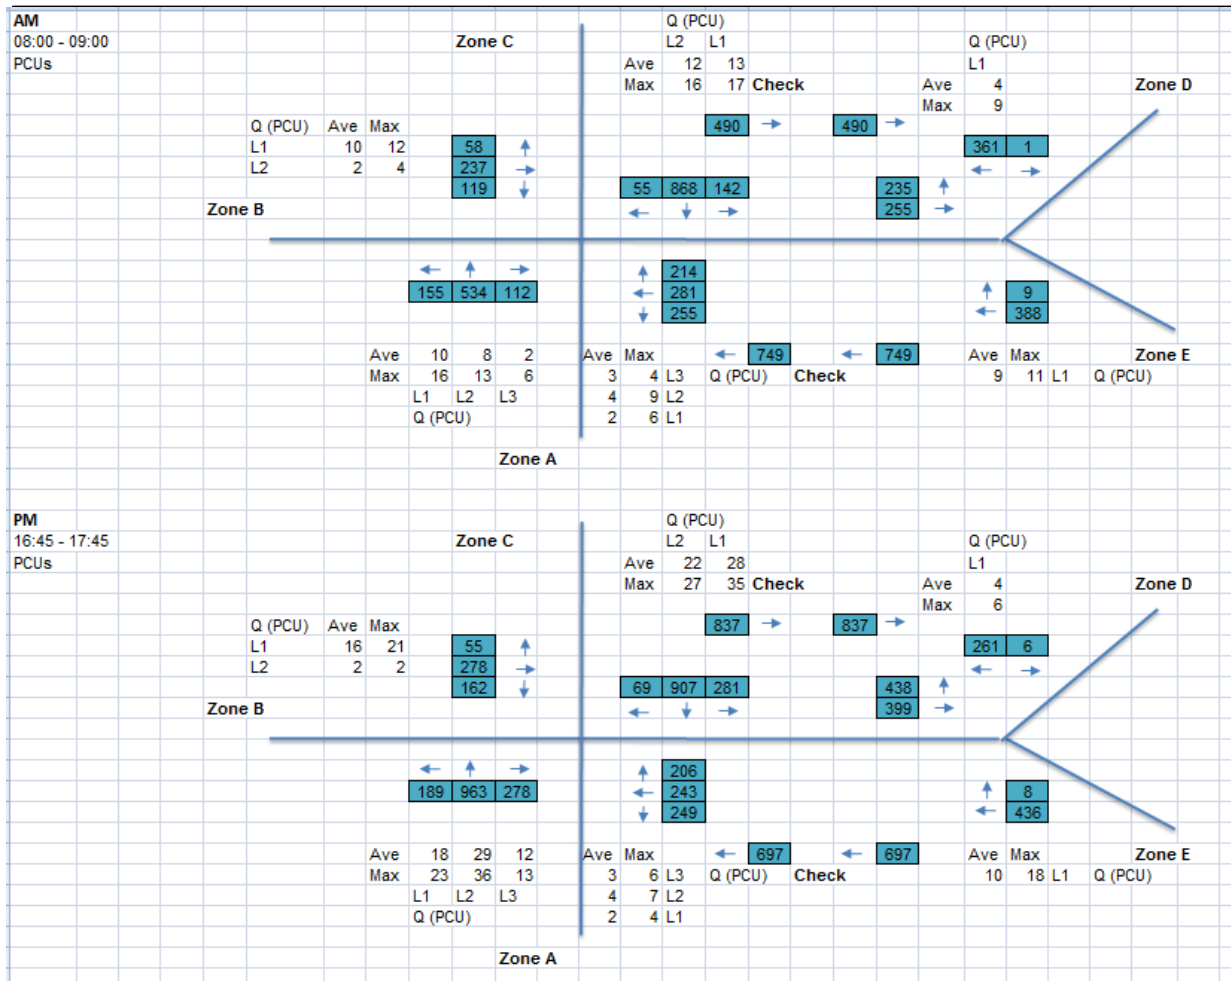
AM
08:00 - 09:00
PCUs

Zone C

Q (PCU)
L2 L1
Ave 12 13
Max 16 17 Check

Q (PCU)
L1
Ave 4
Max 9

Zone D

Q (PCU) Ave Max
L1 10 12
L2 2 4

58
237
119

490 490

361 1

55 868 142

235
255

Zone B

155 534 112

214
281
255

9
388

Ave 10 8 2
Max 16 13 6
L1 L2 L3
Q (PCU)

Ave Max
3 4 L3
4 9 L2
2 6 L1

749 749
Q (PCU) Check

Ave Max
9 11 L1 Q (PCU)

Zone E

Zone A

PM
16:45 - 17:45
PCUs

Zone C

Q (PCU)
L2 L1
Ave 22 28
Max 27 35 Check

Q (PCU)
L1
Ave 4
Max 6

Zone D

Q (PCU) Ave Max
L1 16 21
L2 2 2

55
278
162

837 837

261 6

69 907 281

438
399

Zone B

189 963 278

206
243
249

8
436

Ave 18 29 12
Max 23 36 13
L1 L2 L3
Q (PCU)

Ave Max
3 6 L3
4 7 L2
2 4 L1

697 697
Q (PCU) Check

Ave Max
10 18 L1 Q (PCU)

Zone E

Zone A